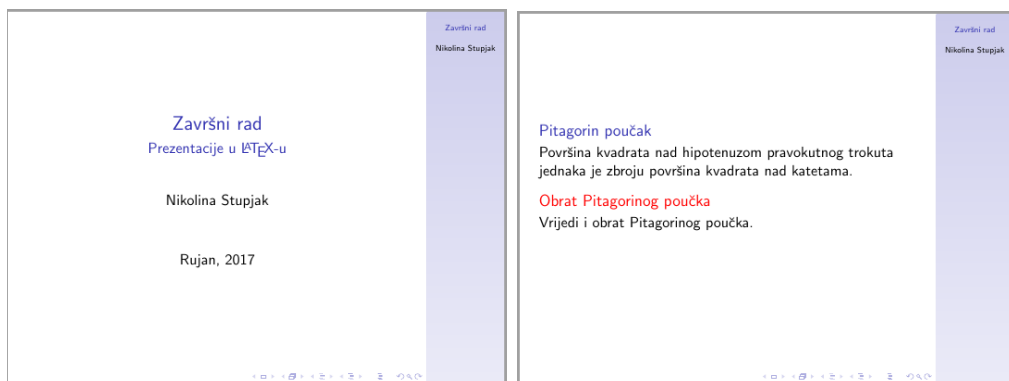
Završni rad
Nikolina Stupjak

Završni rad
Prezentacije u $\LaTeX$-u

Nikolina Stupjak

Rujan, 2017

Završni rad
Nikolina Stupjak

Pitagorin poučak
Površina kvadrata nad hipotenuzom pravokutnog trokuta jednaka je zbroju površina kvadrata nad katetama.

Obrat Pitagorinog poučka
Vrijedi i obrat Pitagorinog poučka.